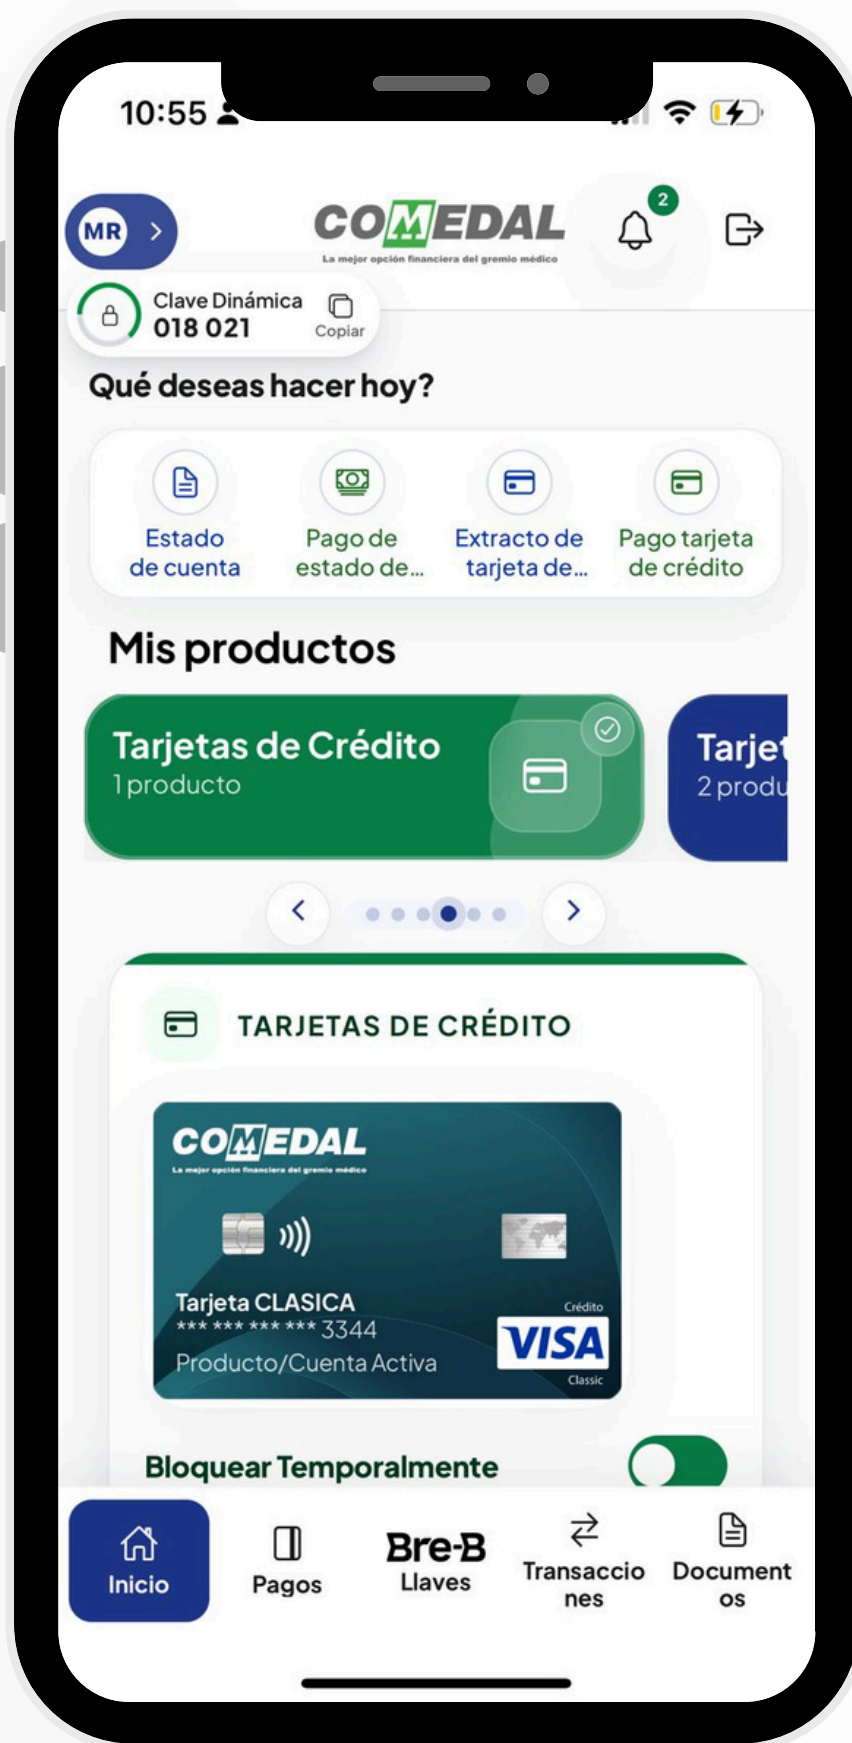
10:55

MR

COMEDAL
La mejor opción financiera del gremio médico

2

Clave Dinámica
018 021
Copiar

Qué deseas hacer hoy?

Estado de cuenta
Pago de estado de...
Extracto de tarjeta de...
Pago tarjeta de crédito

Mis productos

Tarjetas de Crédito
1 producto

Tarjet
2 produ

TARJETAS DE CRÉDITO

COMEDAL
La mejor opción financiera del gremio médico

Tarjeta CLASICA
**** **** **** **** 3344
Producto/Cuenta Activa
Crédito
VISA
Classic

Bloquear Temporalmente

Inicio
Pagos
Bre-B
Llaves
Transacciones
Documentos